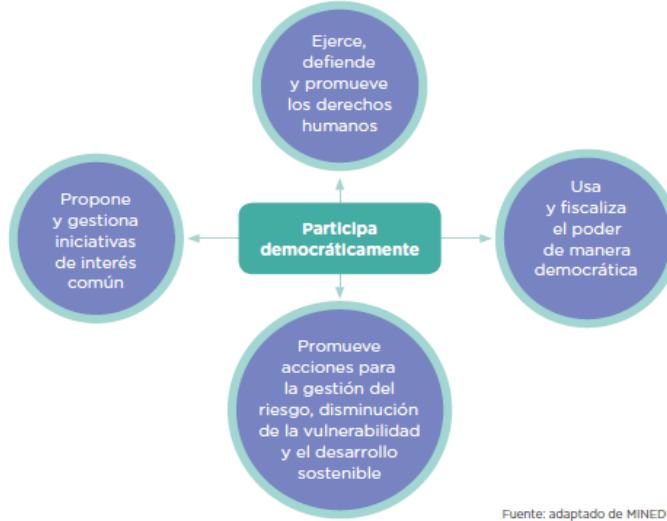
Ejerce, defiende y promueve los derechos humanos

Propone y gestiona iniciativas de interés común

Participa democráticamente

Usa y fiscaliza el poder de manera democrática

Promueve acciones para la gestión del riesgo, disminución de la vulnerabilidad y el desarrollo sostenible

Fuente: adaptado de MINED